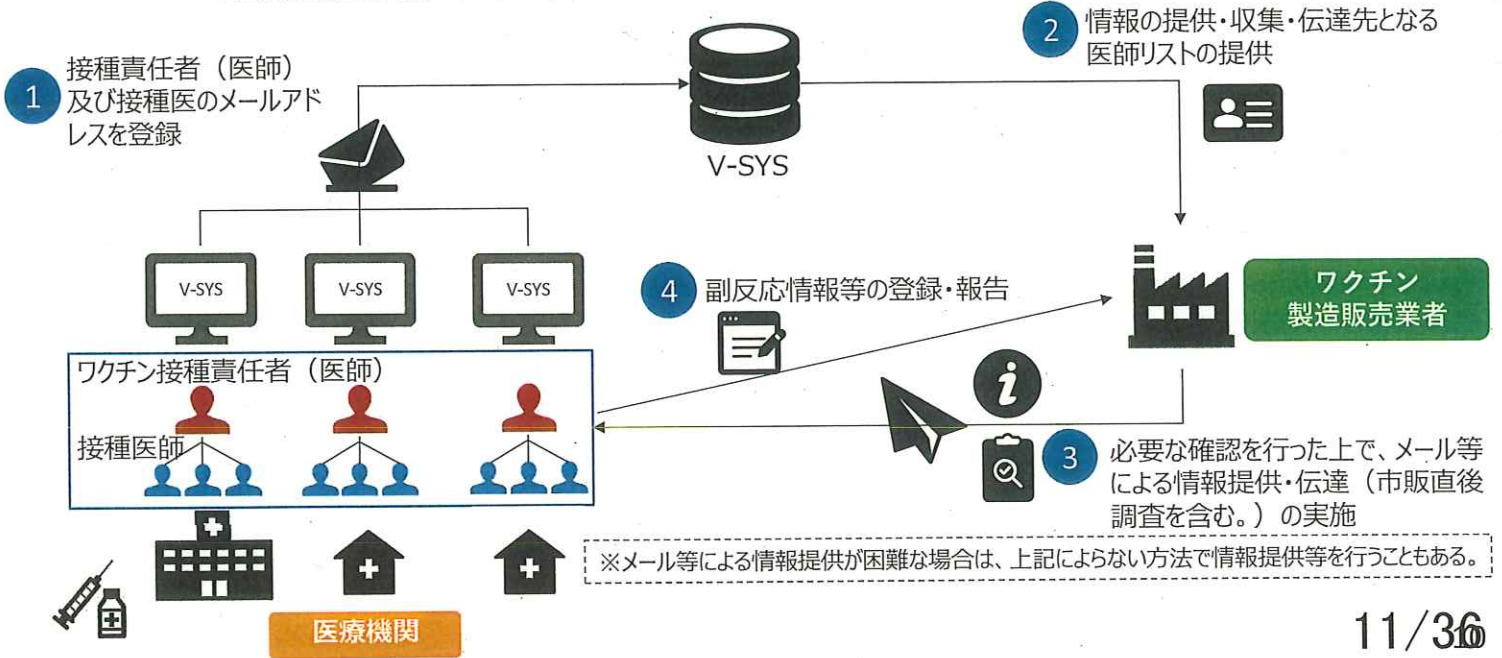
1 接種責任者（医師）及び接種医のメールアドレスを登録

V-SYS

2 情報の提供・収集・伝達先となる医師リストの提供

V-SYS

V-SYS

V-SYS

4 副反応情報等の登録・報告

ワクチン製造販売業者

ワクチン接種責任者（医師）

接種医師

3 必要な確認を行った上で、メール等による情報提供・伝達（市販直後調査を含む。）の実施

※メール等による情報提供が困難な場合は、上記によらない方法で情報提供等を行うこともある。

医療機関

11/36